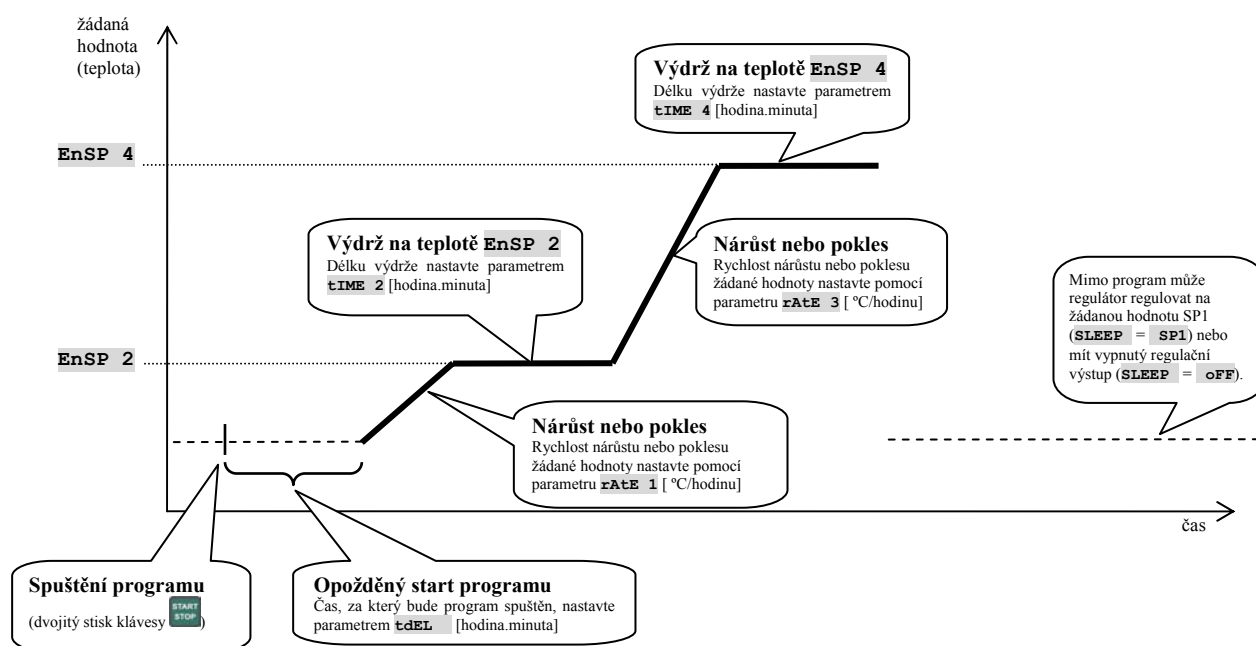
žádaná hodnota (teplota)

**Výdrž na teplotě EnSP 4**
Délku výdrže nastavte parametrem tIME 4 [hodina.minuta]

EnSP 4

**Výdrž na teplotě EnSP 2**
Délku výdrže nastavte parametrem tIME 2 [hodina.minuta]

**Nárůst nebo pokles**
Rychlost nárůstu nebo poklesu žádané hodnoty nastavte pomocí parametru rAtE 3 [ ºC/hodinu]

Mimo program může regulátor regulovat na žádanou hodnotu SP1 (SLEEP = SP1) nebo mít vypnutý regulační výstup (SLEEP = oFF).

EnSP 2

**Nárůst nebo pokles**
Rychlost nárůstu nebo poklesu žádané hodnoty nastavte pomocí parametru rAtE 1 [ ºC/hodinu]

čas

**Spuštění programu**
(dvojitý stisk klávesy START STOP)

**Opožděný start programu**
Čas, za který bude program spuštěn, nastavte parametrem tdEL [hodina.minuta]